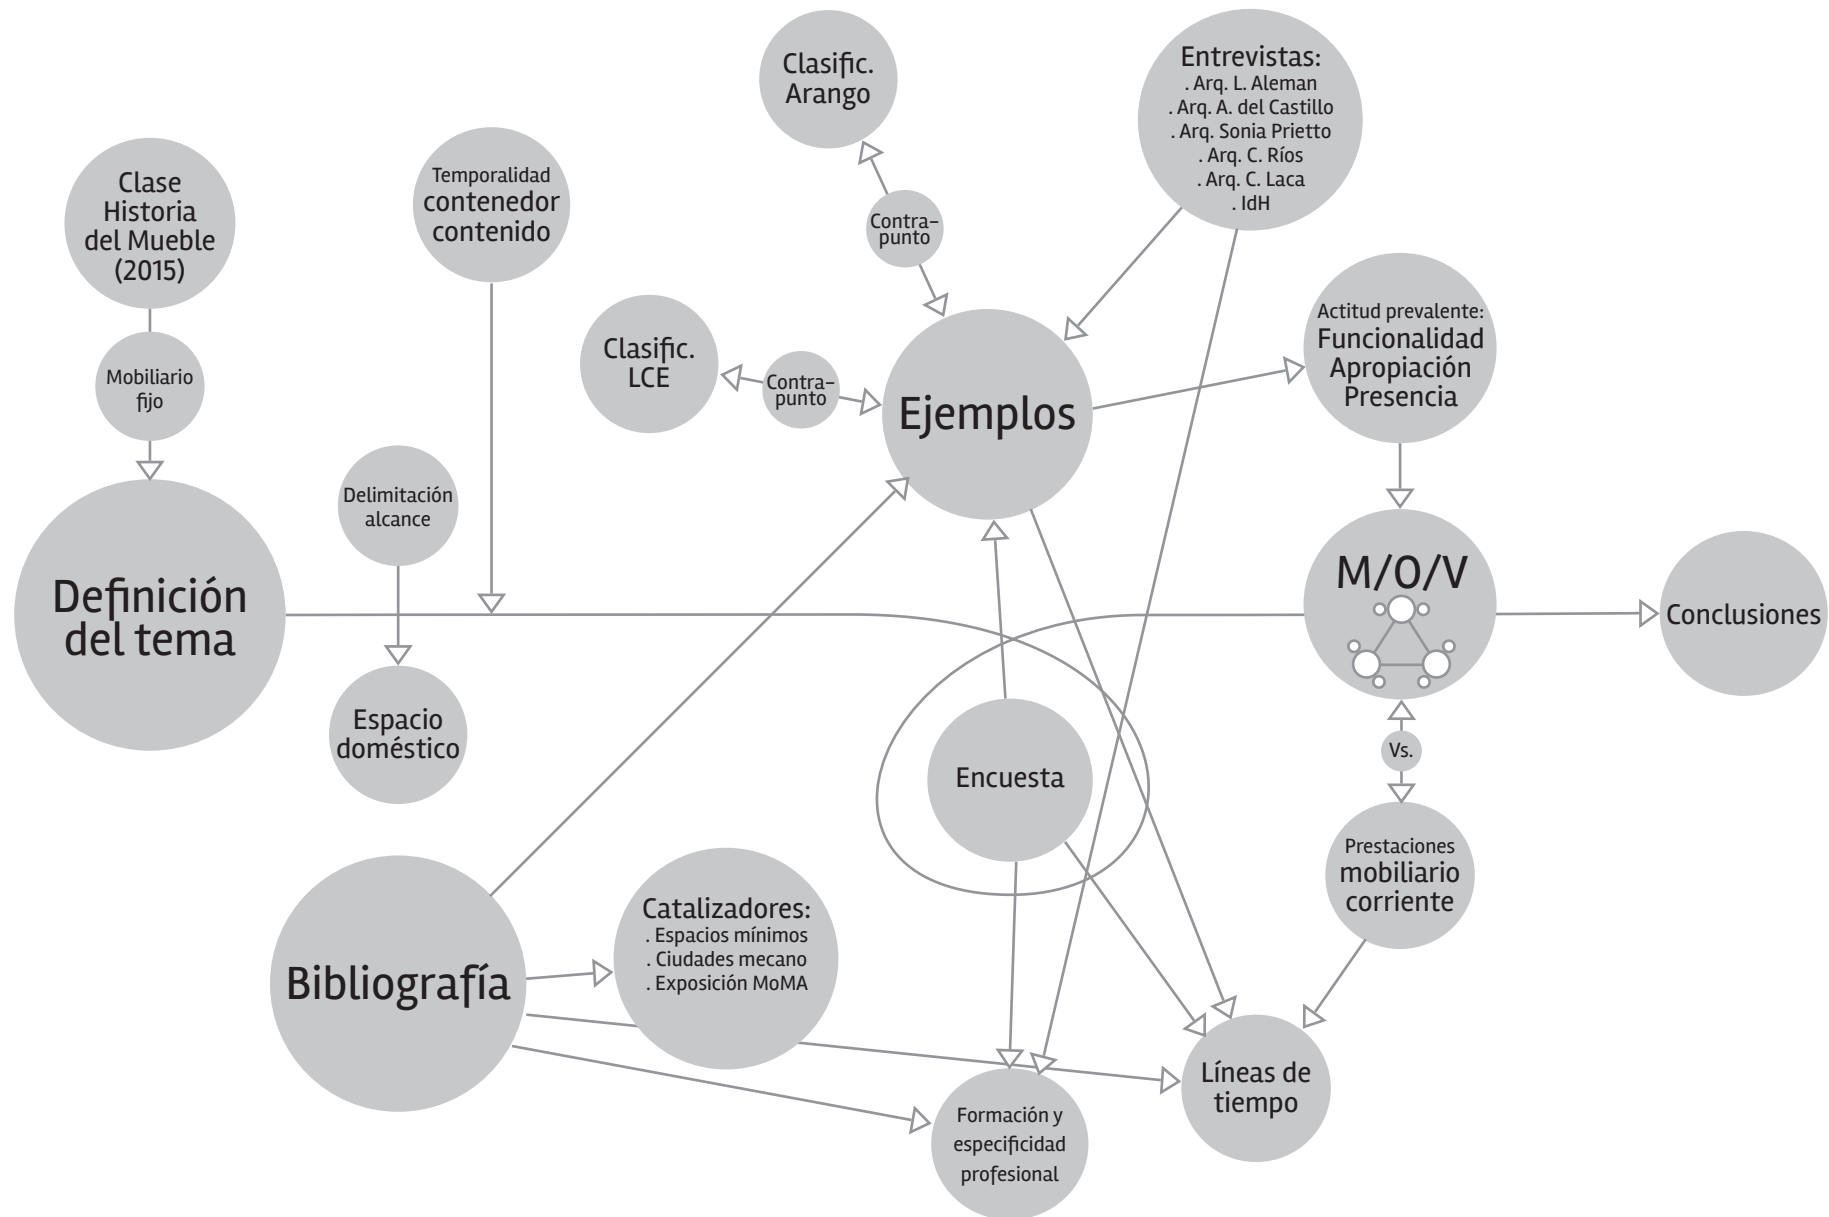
Clasific. Arango

Entrevistas:
. Arq. L. Aleman
. Arq. A. del Castillo
. Arq. Sonia Prietto
. Arq. C. Ríos
. Arq. C. Laca
. IdH

Clase Historia del Mueble (2015)

Temporalidad
contenedor
contenido

Contrapunto

Mobiliario fijo

Clasific. LCE

Contrapunto

Ejemplos

Actitud prevalente:
Funcionalidad
Apropiación
Presencia

Delimitación alcance

Definición del tema

M/O/V

Conclusiones

Espacio doméstico

Encuesta

Vs.

Prestaciones
mobiliario
corriente

Bibliografía

Catalizadores:
. Espacios mínimos
. Ciudades mecano
. Exposición MoMA

Líneas de tiempo

Formación y especificidad profesional